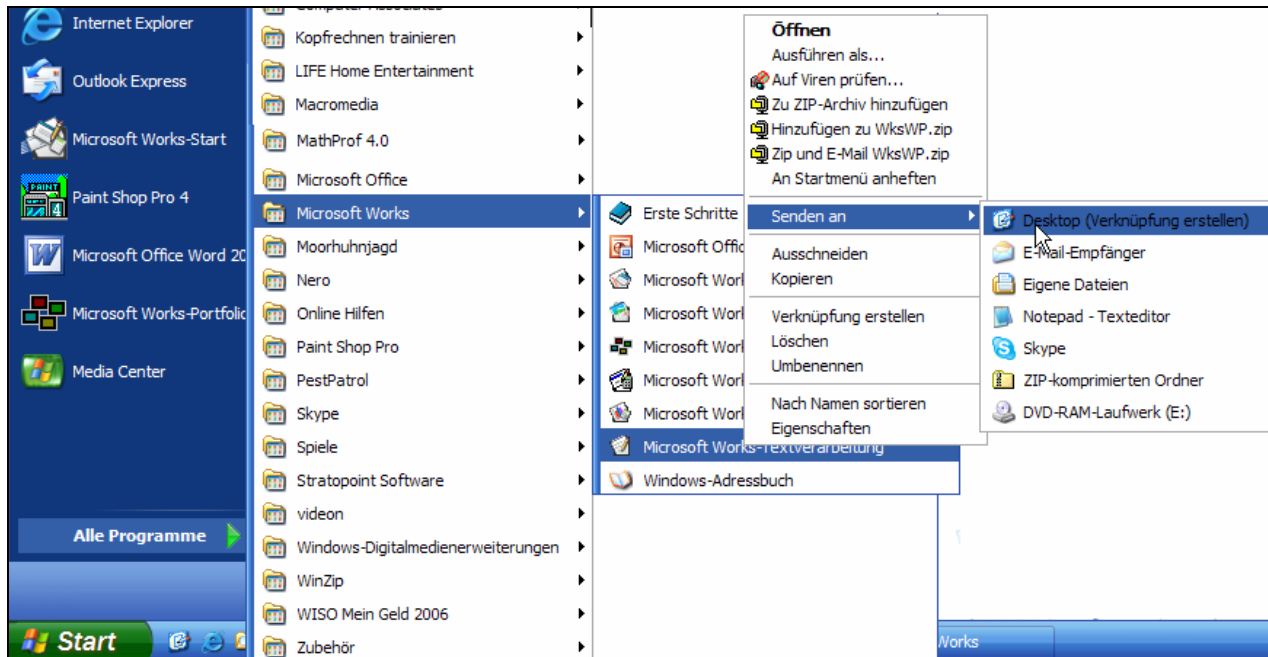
Internet Explorer
Outlook Express
Microsoft Works-Start
Paint Shop Pro 4
Microsoft Office Word 20
Microsoft Works-Portfolio
Media Center
Alle Programme
Start

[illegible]
Kopfrechnen trainieren
LIFE Home Entertainment
Macromedia
MathProf 4.0
Microsoft Office
Microsoft Works
Moorhuhnjagd
Nero
Online Hilfen
Paint Shop Pro
PestPatrol
Skype
Spiele
Stratopoint Software
videon
Windows-Digitalmedienerweiterungen
WinZip
WISO Mein Geld 2006
Zubehör

Erste Schritte
Microsoft Offic
Microsoft Work
Microsoft Work
Microsoft Work
Microsoft Work
Microsoft Work
Microsoft Works-Textverarbeitung
Windows-Adressbuch

Öffnen
Ausführen als...
Auf Viren prüfen...
Zu ZIP-Archiv hinzufügen
Hinzufügen zu WksWP.zip
Zip und E-Mail WksWP.zip
An Startmenü anheften
Senden an
Ausschneiden
Kopieren
Verknüpfung erstellen
Löschen
Umbenennen
Nach Namen sortieren
Eigenschaften

Desktop (Verknüpfung erstellen)
E-Mail-Empfänger
Eigene Dateien
Notepad - Texteditor
Skype
ZIP-komprimierten Ordner
DVD-RAM-Laufwerk (E:)

Works